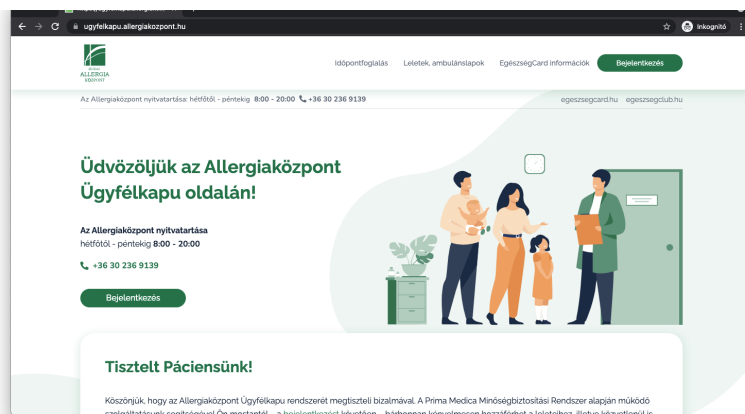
ugyfelkapu.allergiakozpont.hu

Inkognitó

ALLERGIA KÖZPONT

Időpontfoglalás Leletek, ambulánslapok EgészségCard információk Bejelentkezés

Az Allergiaközpont nyitvatartása: hétfőtől - péntekig 8:00 - 20:00 +36 30 236 9139

egeszsegcard.hu egeszsegclub.hu

Üdvözöljük az Allergiaközpont Ügyfélkapu oldalán!

Az Allergiaközpont nyitvatartása
hétfőtől - péntekig 8:00 - 20:00

+36 30 236 9139

Bejelentkezés

Tisztelt Páciensünk!

Köszönjük, hogy az Allergiaközpont Ügyfélkapu rendszerét megtiszteli bizalmával. A Prima Medica Minőségbiztosítási Rendszer alapján működő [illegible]